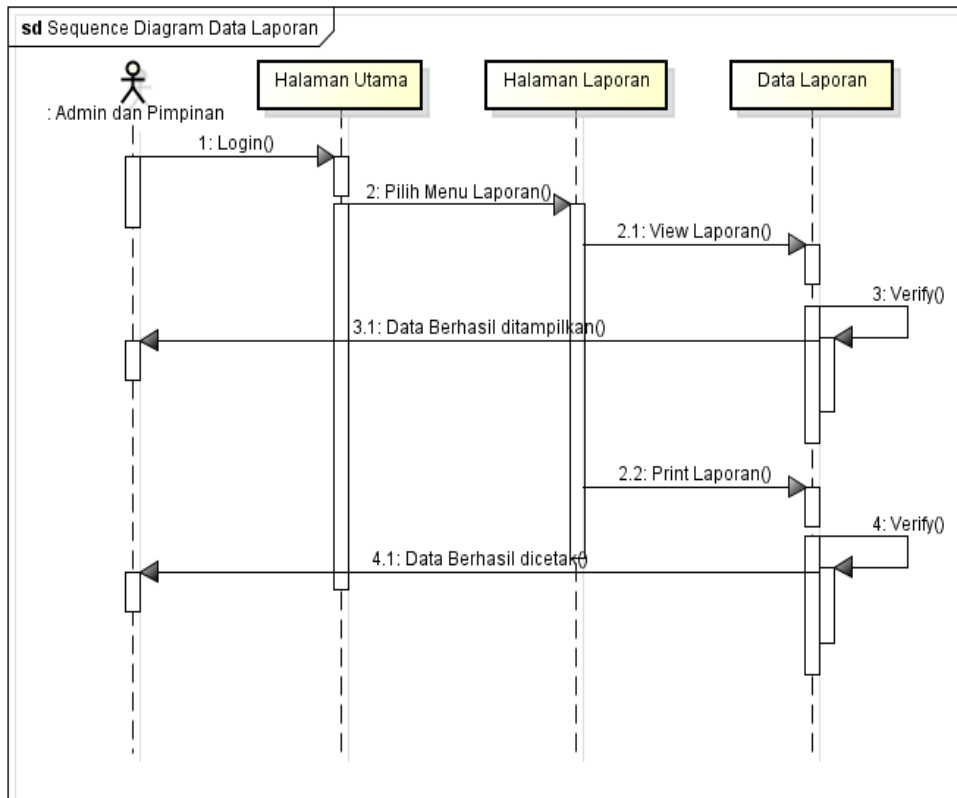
sd Sequence Diagram Data Laporan

: Admin dan Pimpinan

Halaman Utama

Halaman Laporan

Data Laporan

1: Login()

2: Pilih Menu Laporan()

2.1: View Laporan()

3: Verify()

3.1: Data Berhasil ditampilkan()

2.2: Print Laporan()

4: Verify()

4.1: Data Berhasil dicetak()